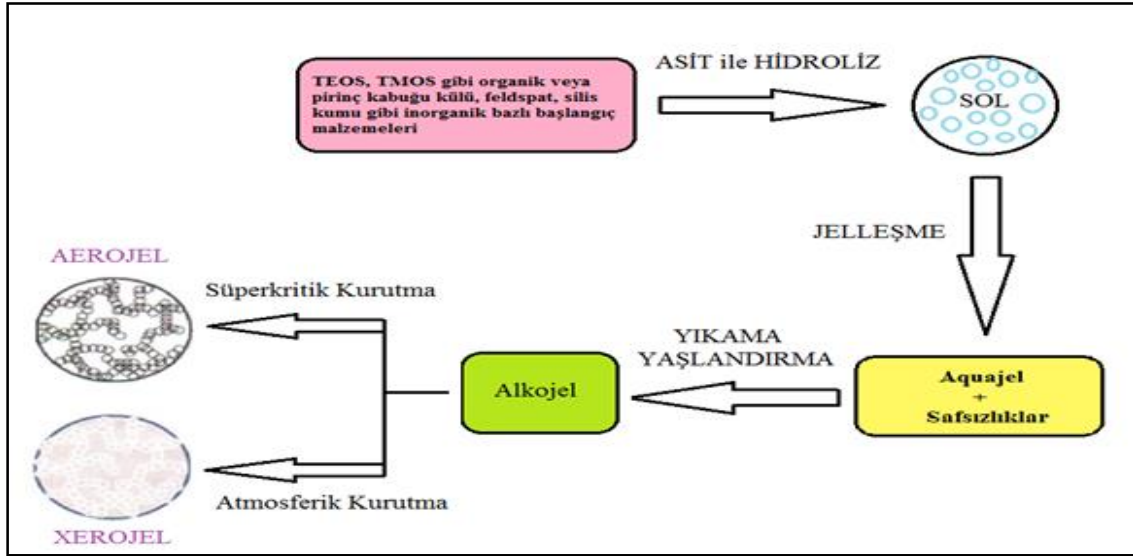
TEOS, TMOS gibi organik veya pirinç kabuğu külü, feldspat, silis kumu gibi inorganik bazlı başlangıç malzemeleri

ASİT ile HİDROLİZ

SOL

JELLEŞME

Aquajel + Safsızlıklar

YIKAMA YAŞLANDIRMA

Alkojel

Süperkritik Kurutma

AEROJEL

Atmosferik Kurutma

XEROJEL